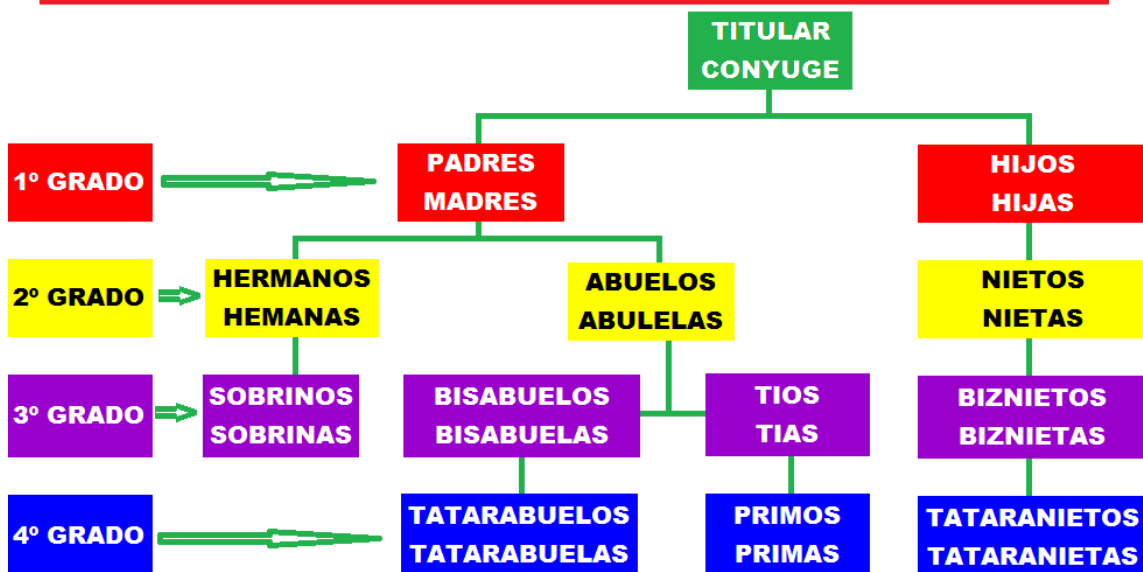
TITULAR
CONYUGE

1º GRADO

PADRES
MADRES

HIJOS
HIJAS

2º GRADO

HERMANOS
HEMANAS

ABUELOS
ABULELAS

NIETOS
NIETAS

3º GRADO

SOBRINOS
SOBRINAS

BISABUELOS
BISABUELAS

TIOS
TIAS

BIZNIETOS
BIZNIETAS

4º GRADO

TATARABUELOS
TATARABUELAS

PRIMOS
PRIMAS

TATARANIETOS
TATARANIETAS